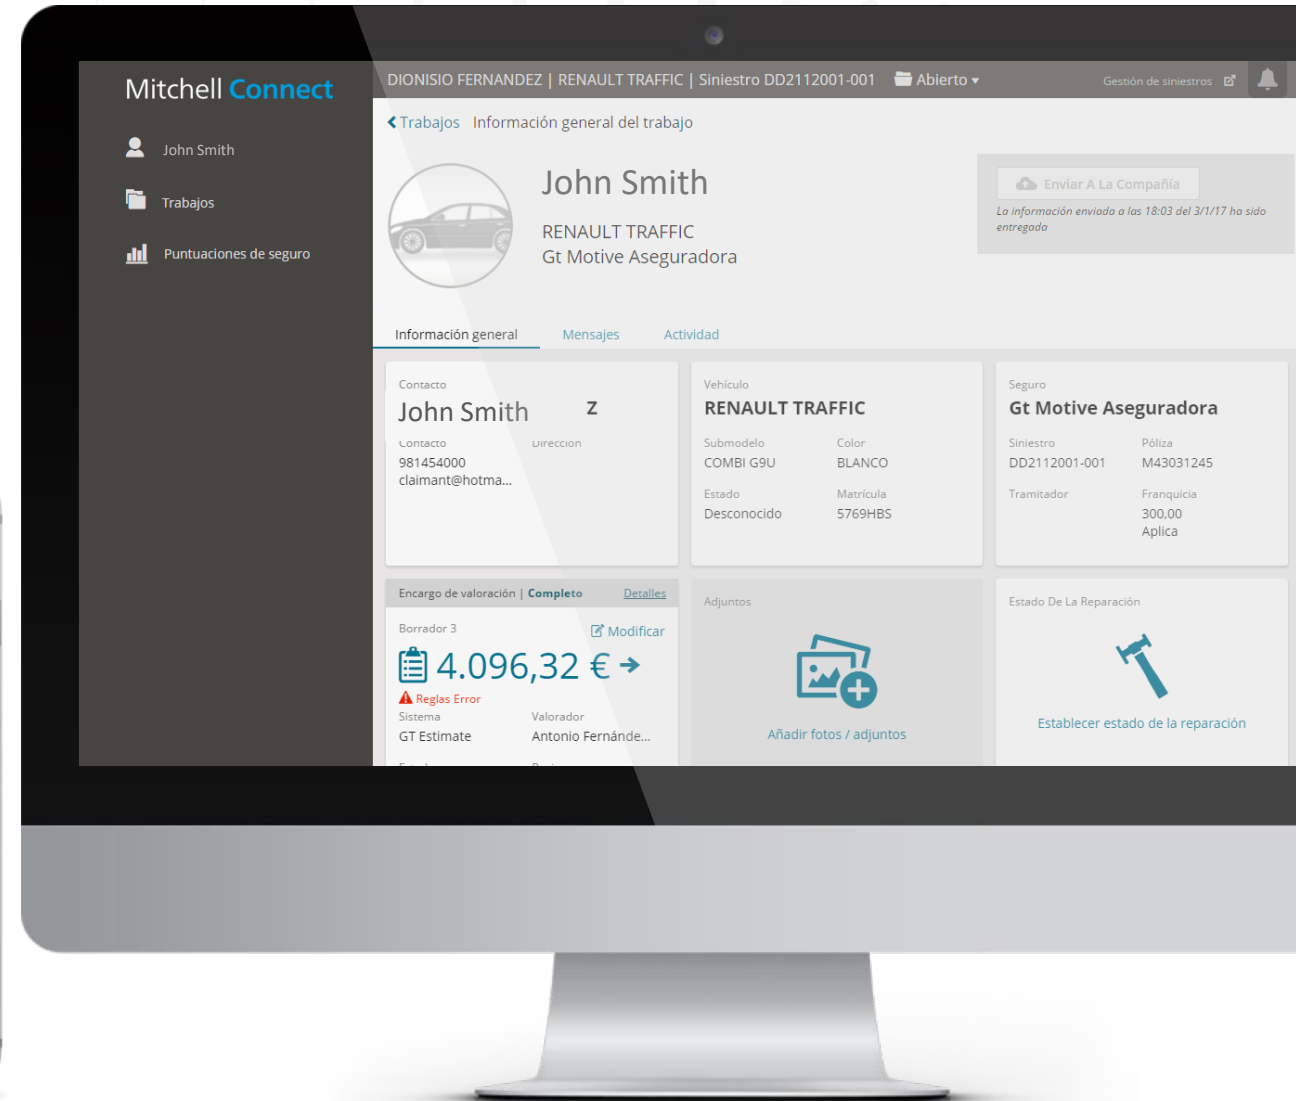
Mitchell Connect

John Smith

Trabajos

Puntuaciones de seguro

DIONISIO FERNANDEZ | RENAULT TRAFFIC | Siniestro DD2112001-001 Abierto ▾ Gestión de siniestros

‹ Trabajos Información general del trabajo

John Smith

RENAULT TRAFFIC

Gt Motive Aseguradora

Enviar A La Compañía

La información enviada a las 18:03 del 3/1/17 ha sido entregada

Información general Mensajes Actividad

Contacto

John Smith Z

Contacto Dirección

981454000

claimant@hotma...

Vehículo

RENAULT TRAFFIC

Submodelo COMBI G9U

Color BLANCO

Estado Desconocido

Matrícula 5769HBS

Seguro

Gt Motive Aseguradora

Siniestro DD2112001-001

Póliza M43031245

Tramitador

Franquicia 300,00 Aplica

Encargo de valoración | Completo Detalles

Borrador 3 Modificar

4.096,32 € →

Reglas Error

Sistema GT Estimate

Valorador Antonio Fernánde...

Adjuntos

Añadir fotos / adjuntos

Estado De La Reparación

Establecer estado de la reparación